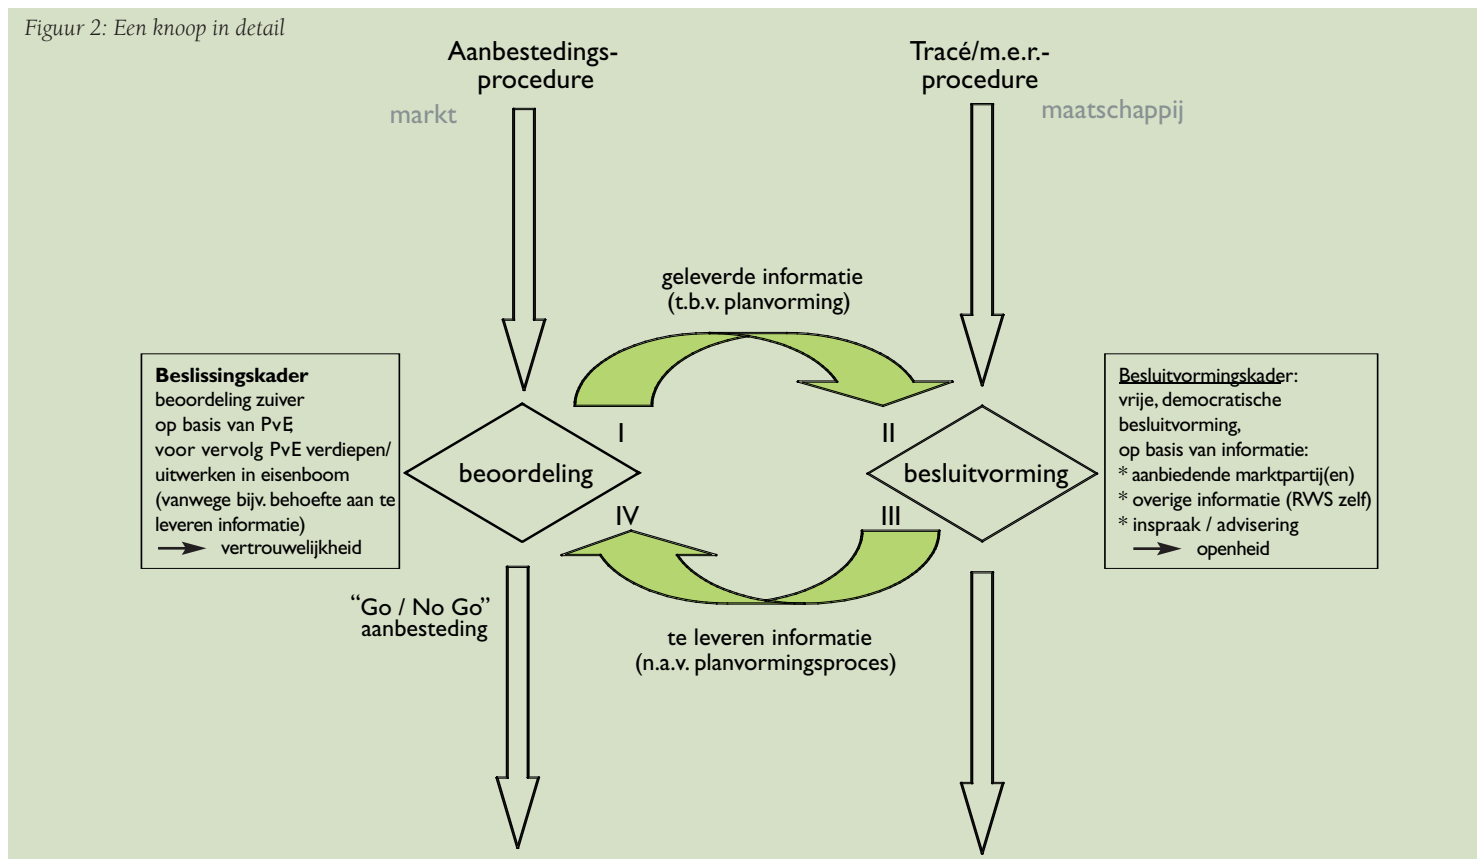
Figuur 2: Een knoop in detail

Aanbestedings-procedure

markt

Tracé/m.e.r.-procedure

maatschappij

geleverde informatie
(t.b.v. planvorming)

Beslissingskader
beoordeling zuiver op basis van PvE,
voor vervolg PvE verdiepen/ uitwerken in eisenboom
(vanwege bijv. behoefte aan te leveren informatie)
→ vertrouwelijkheid

I

II

beoordeling

besluitvorming

IV

III

Besluitvormingskader:
vrije, democratische besluitvorming,
op basis van informatie:
* aanbiedende marktpartij(en)
* overige informatie (RWS zelf)
* inspraak / advisering
→ openheid

"Go / No Go"
aanbesteding

te leveren informatie
(n.a.v. planvormingsproces)